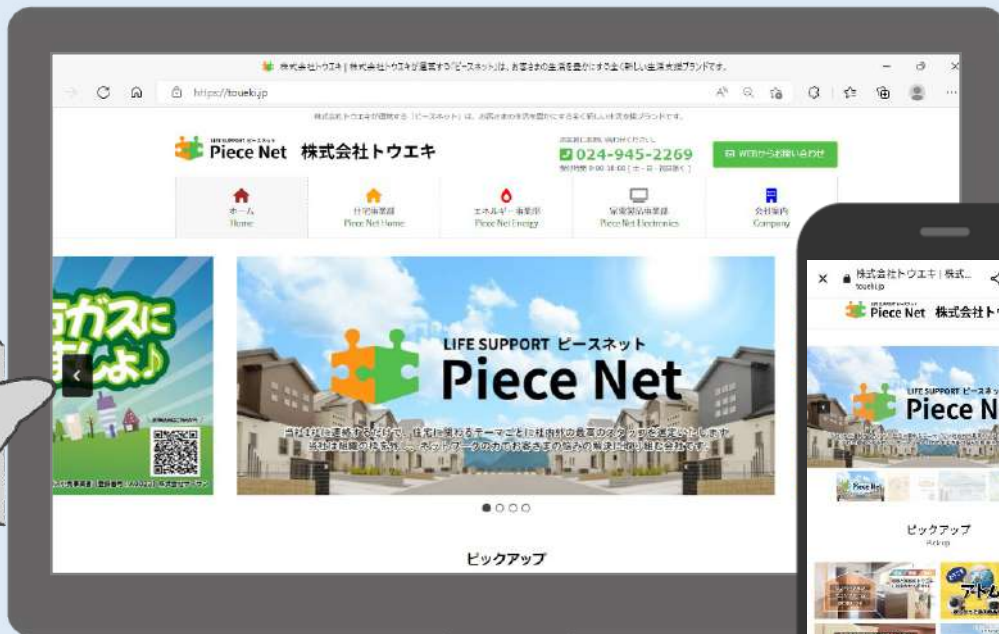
株式会社トウエキ | 株式会社トウエキが運営する「ピースネット」は、お客さまの生活を豊かにする全く新しい生活支援ブランドです。

https://toueki.jp

株式会社トウエキが運営する「ピースネット」は、お客さまの生活を豊かにする全く新しい生活支援ブランドです。

LIFE SUPPORT ピースネット
Piece Net 株式会社トウエキ

024-945-2269

WEBからお問い合わせ

ホーム
Home

住宅事業部
Piece Net Home

エネルギー事業部
Piece Net Energy

家電製品事業部
Piece Net Electronics

会社案内
Company

ガスに
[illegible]よ♪

LIFE SUPPORT ピースネット
Piece Net

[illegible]

ピックアップ

株式会社トウエキ | 株式...
toueki.jp

Piece Net 株式会社ト

LIFE SUPPORT ピースネット
Piece N

ピックアップ
Pickup